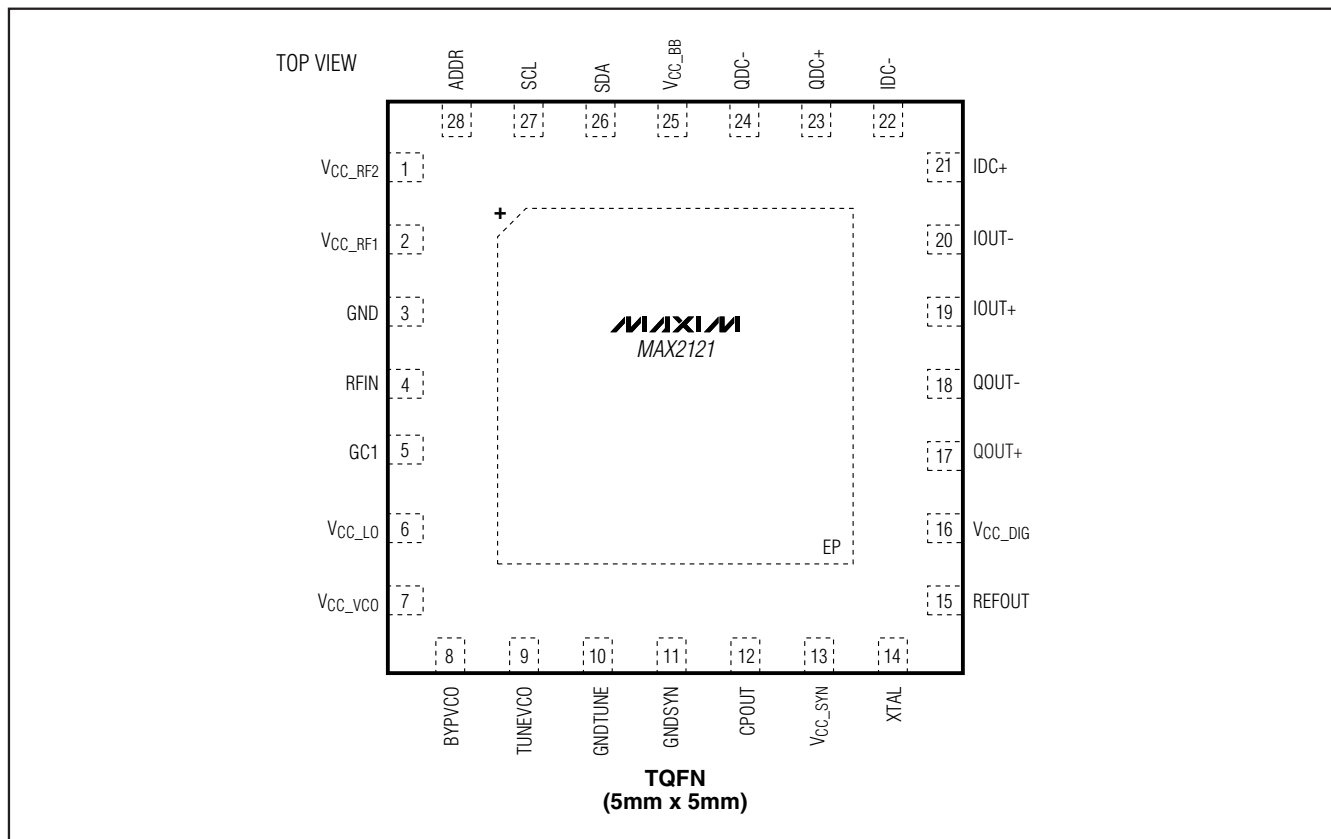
TOP VIEW

ADDR 28
SCL 27
SDA 26
$V_{CC\_BB}$ 25
QDC- 24
QDC+ 23
IDC- 22

$V_{CC\_RF2}$ 1
$V_{CC\_RF1}$ 2
GND 3
RFIN 4
GC1 5
$V_{CC\_LO}$ 6
$V_{CC\_VCO}$ 7

+

MAXIM
MAX2121

EP

21 IDC+
20 IOUT-
19 IOUT+
18 QOUT-
17 QOUT+
16 $V_{CC\_DIG}$
15 REFOUT

8 BYPVCO
9 TUNEVCO
10 GNDTUNE
11 GNDSYN
12 CPOUT
13 $V_{CC\_SYN}$
14 XTAL

TQFN
(5mm x 5mm)